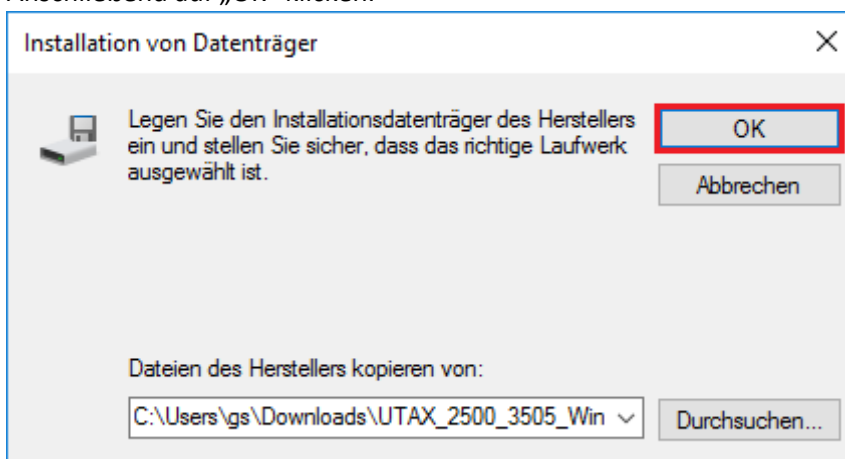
Installation von Datenträger

Legen Sie den Installationsdatenträger des Herstellers ein und stellen Sie sicher, dass das richtige Laufwerk ausgewählt ist.

OK

Abbrechen

Dateien des Herstellers kopieren von:

C:\Users\gs\Downloads\UTAX_2500_3505_Win

Durchsuchen...